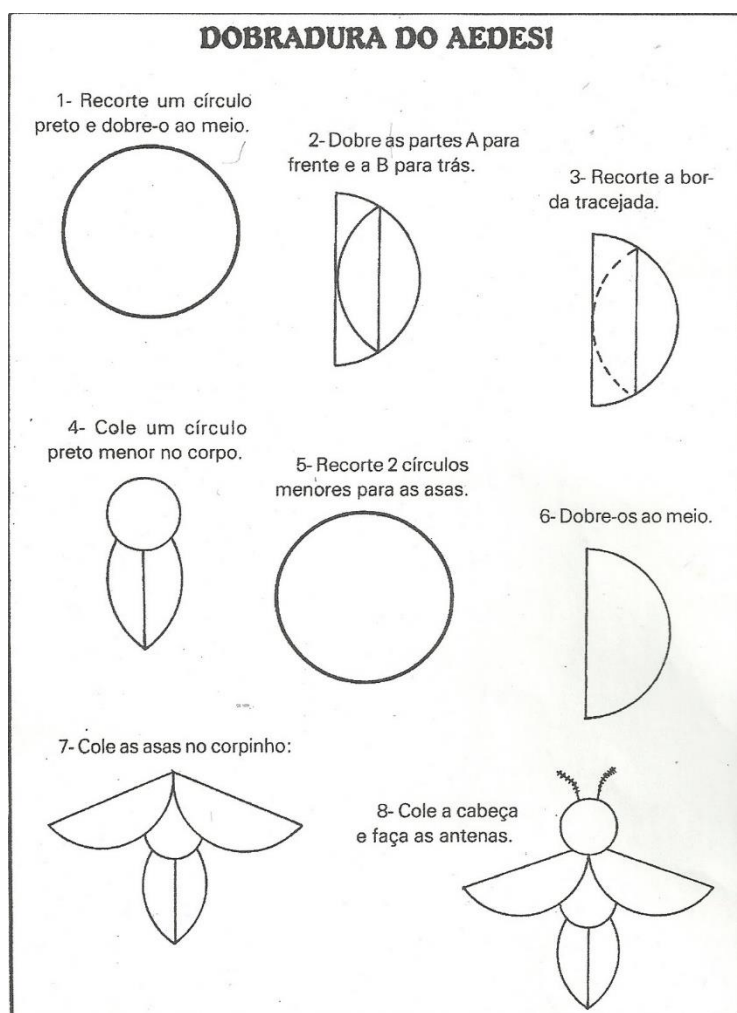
DOBRADURA DO AEDES!

1- Recorte um círculo preto e dobre-o ao meio.

2- Dobre as partes A para frente e a B para trás.

3- Recorte a borda tracejada.

4- Cole um círculo preto menor no corpo.

5- Recorte 2 círculos menores para as asas.

6- Dobre-os ao meio.

7- Cole as asas no corpinho:

8- Cole a cabeça e faça as antenas.